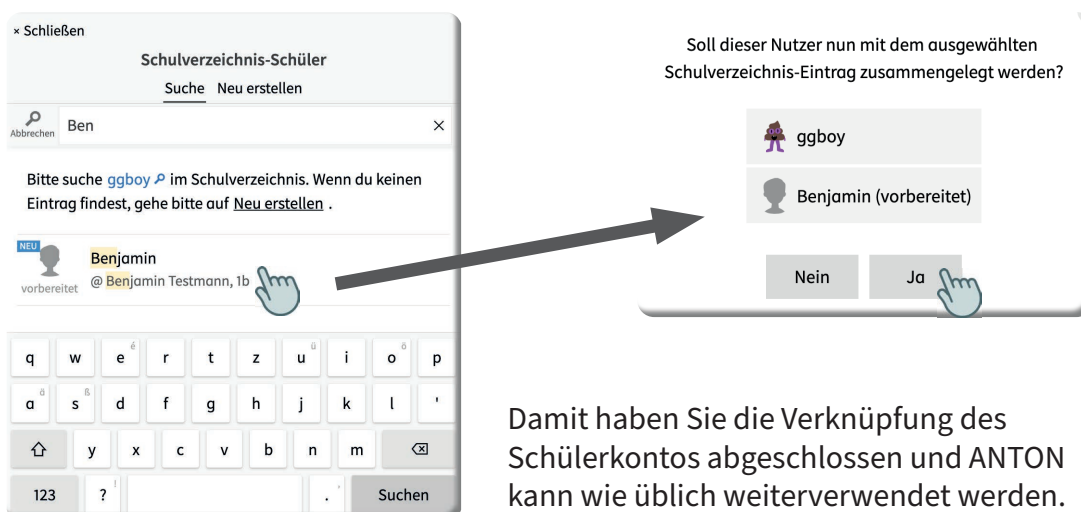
× Schließen

Schulverzeichnis-Schüler

Suche Neu erstellen

Abbrechen Ben ×

Bitte suche ggboy im Schulverzeichnis. Wenn du keinen Eintrag findest, gehe bitte auf Neu erstellen .

NEU
vorbereitet
Benjamin
@ Benjamin Testmann, 1b

q w e r t z u i o p
a s d f g h j k l '
y x c v b n m
123 ? . Suchen

Soll dieser Nutzer nun mit dem ausgewählten Schulverzeichnis-Eintrag zusammengelegt werden?

ggboy

Benjamin (vorbereitet)

Nein Ja

Damit haben Sie die Verknüpfung des Schülerkontos abgeschlossen und ANTON kann wie üblich weiterverwendet werden.